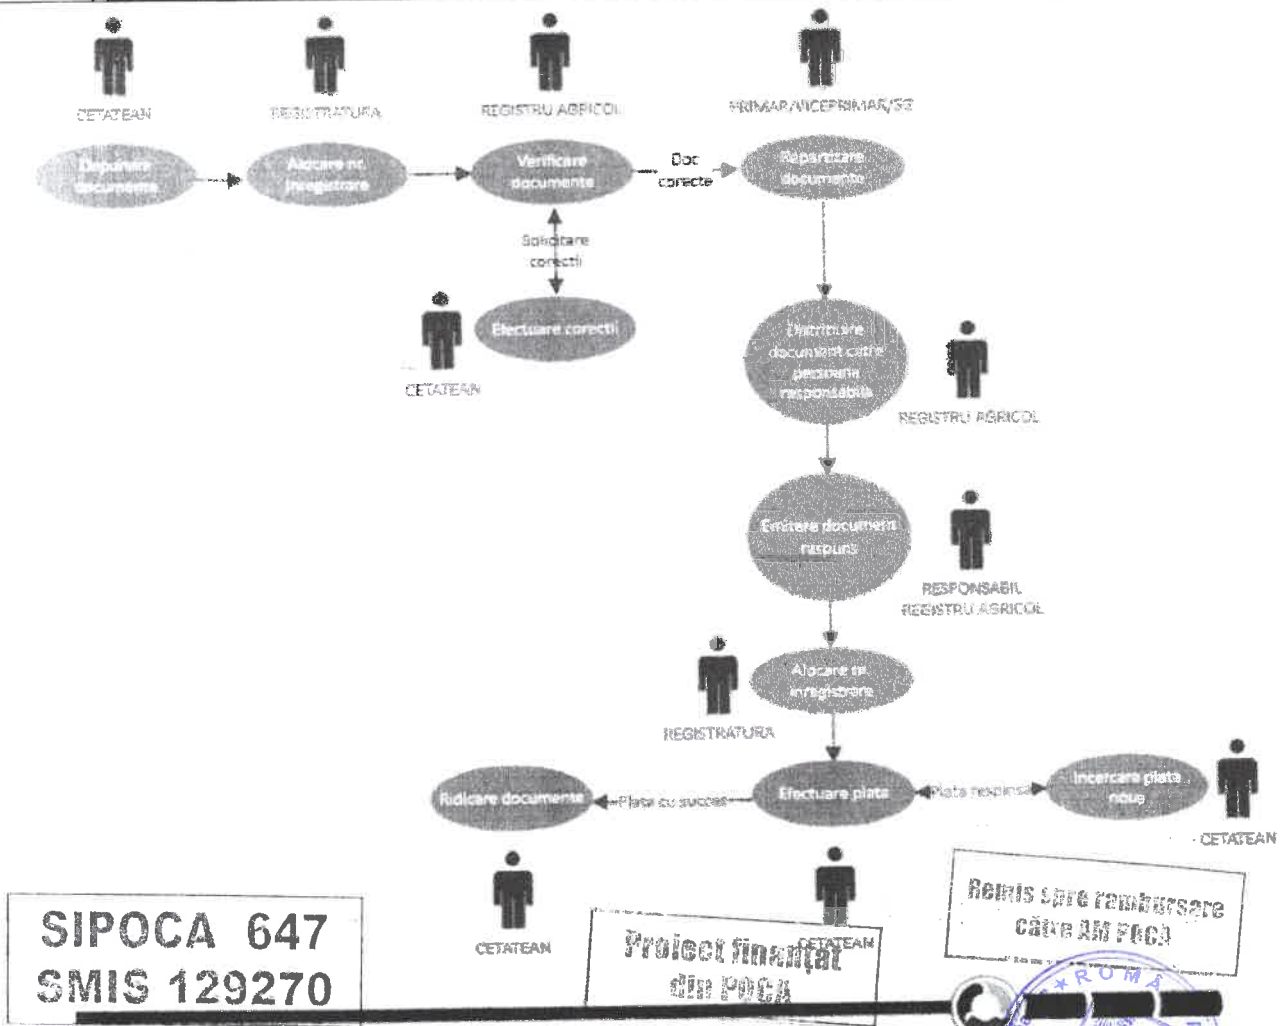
CETATEAN

REGISTRATURA

REGISTRU AGRICOL

PRIMAR/VICEPRIMAR/SG

Depunere documente

Alocare nr. inregistrare

Verificare documente

Doc corecte

Repartizare documente

Solicitare corectii

Efectuare corectii

CETATEAN

Distribuire document catre persoana responsabila

REGISTRU AGRICOL

Emitere document raspuns

RESPONSABIL REGISTRU AGRICOL

Alocare nr. inregistrare

REGISTRATURA

Ridicare document

Plata cu succes

Efectuare plata

Plata respinsa

Incercare plata noua

CETATEAN

CETATEAN

CETATEAN

SIPOCA 647
SMIS 129270

Proiect finanțat din POCA

Remis spre rambursare către AM POCA

ROMA